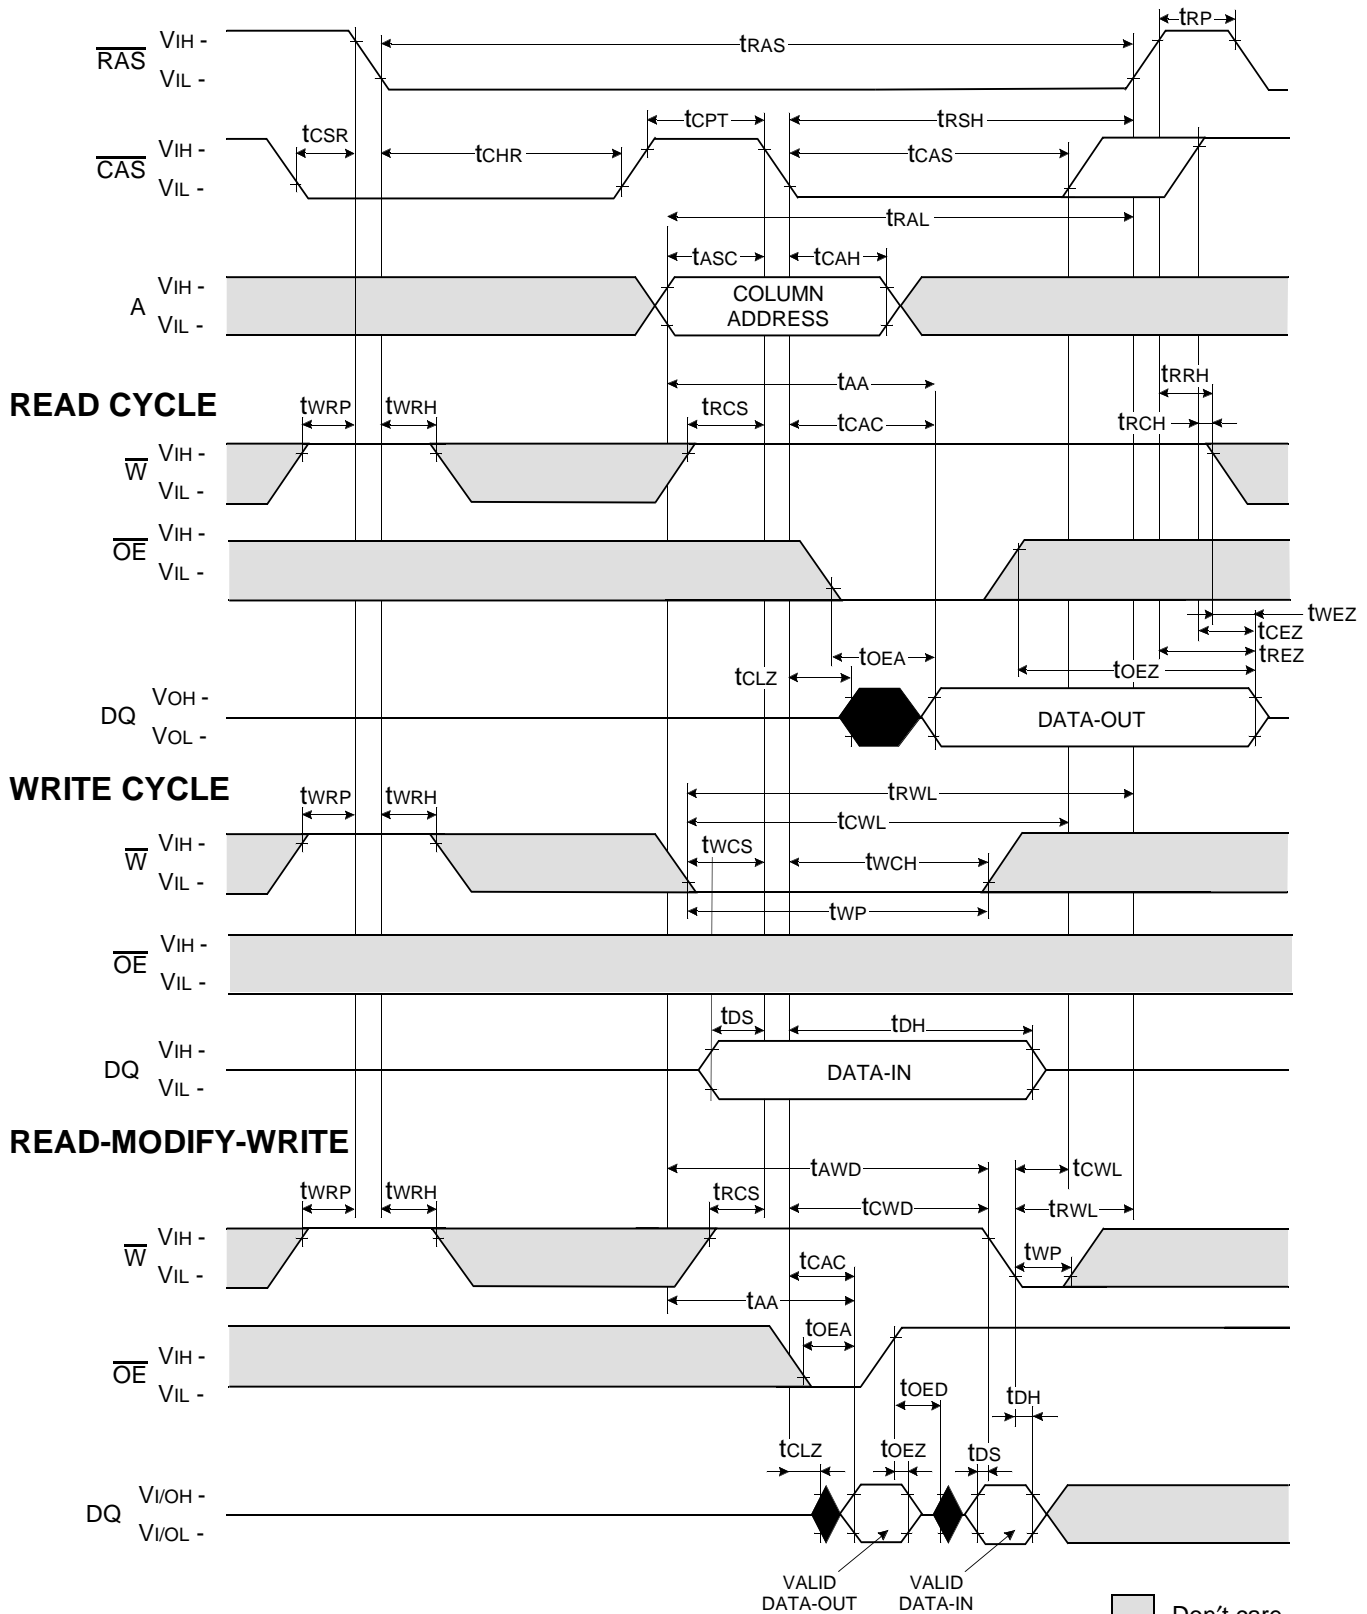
$\overline{RAS}$ VIH - VIL -
tRAS
tRP
$\overline{CAS}$ VIH - VIL -
tCSR
tCHR
tCPT
tRSH
tCAS
tRAL
A VIH - VIL -
tASC
tCAH
COLUMN ADDRESS
READ CYCLE
tAA
tRRH
tWRP
tWRH
tRCS
tCAC
tRCH
$\overline{W}$ VIH - VIL -
$\overline{OE}$ VIH - VIL -
tWEZ
tCEZ
tREZ
tOEA
tCLZ
tOEZ
DQ VOH - VOL -
DATA-OUT
WRITE CYCLE
tWRP
tWRH
tRWL
tCWL
$\overline{W}$ VIH - VIL -
tWCS
tWCH
tWP
$\overline{OE}$ VIH - VIL -
tDS
tDH
DQ VIH - VIL -
DATA-IN
READ-MODIFY-WRITE
tAWD
tCWL
tWRP
tWRH
tRCS
tCWD
tRWL
$\overline{W}$ VIH - VIL -
tCAC
tWP
tAA
tOEA
$\overline{OE}$ VIH - VIL -
tOED
tDH
tCLZ
tOEZ
tDS
DQ VI/OH - VI/OL -
VALID DATA-OUT
VALID DATA-IN
Don’t care